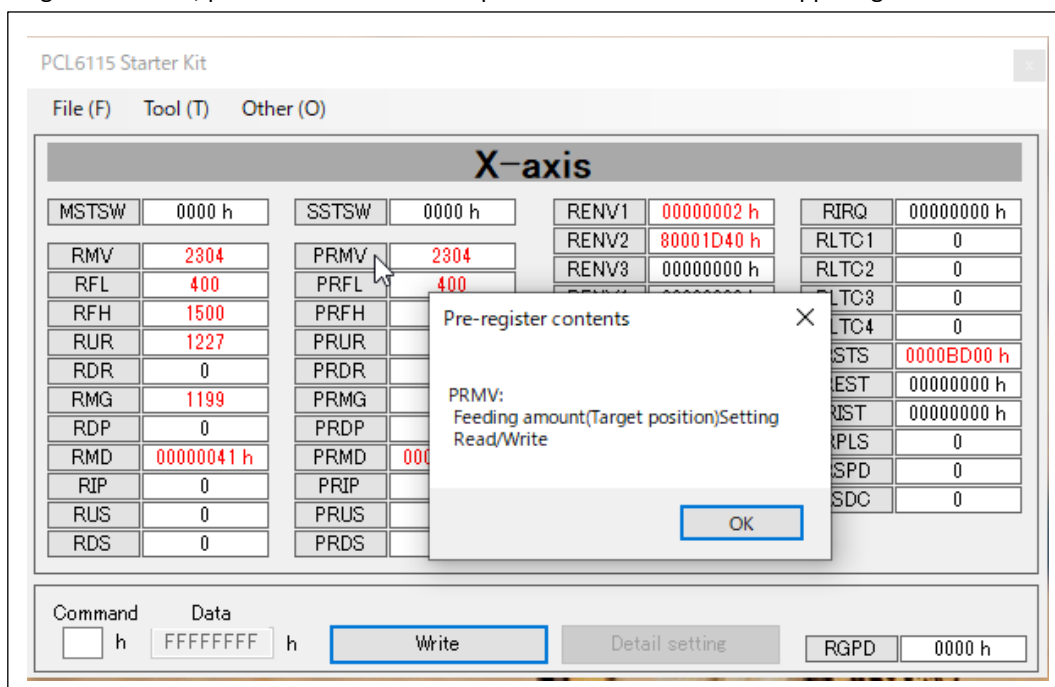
PCL6115 Starter Kit

File (F) Tool (T) Other (O)

X-axis

| MSTSW | 0000 h |
|---|---|
| RMV | 2304 |
| RFL | 400 |
| RFH | 1500 |
| RUR | 1227 |
| RDR | 0 |
| RMG | 1199 |
| RDP | 0 |
| RMD | 00000041 h |
| RIP | 0 |
| RUS | 0 |
| RDS | 0 |

| SSTSW | 0000 h |
|---|---|
| PRMV | 2304 |
| PRFL | 400 |
| PRFH | |
| PRUR | |
| PRDR | |
| PRMG | |
| PRDP | |
| PRMD | 000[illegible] |
| PRIP | |
| PRUS | |
| PRDS | |

| RENV1 | 00000002 h |
|---|---|
| RENV2 | 80001D40 h |
| RENV3 | 00000000 h |

| RIRQ | 00000000 h |
|---|---|
| RLTC1 | 0 |
| RLTC2 | 0 |
| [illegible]LTC3 | 0 |
| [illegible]LTC4 | 0 |
| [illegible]STS | 0000BD00 h |
| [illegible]EST | 00000000 h |
| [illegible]IST | 00000000 h |
| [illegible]PLS | 0 |
| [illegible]SPD | 0 |
| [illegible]SDC | 0 |

Pre-register contents

PRMV:
Feeding amount(Target position)Setting
Read/Write

OK

Command h Data FFFFFFFF h Write Detail setting RGPD 0000 h